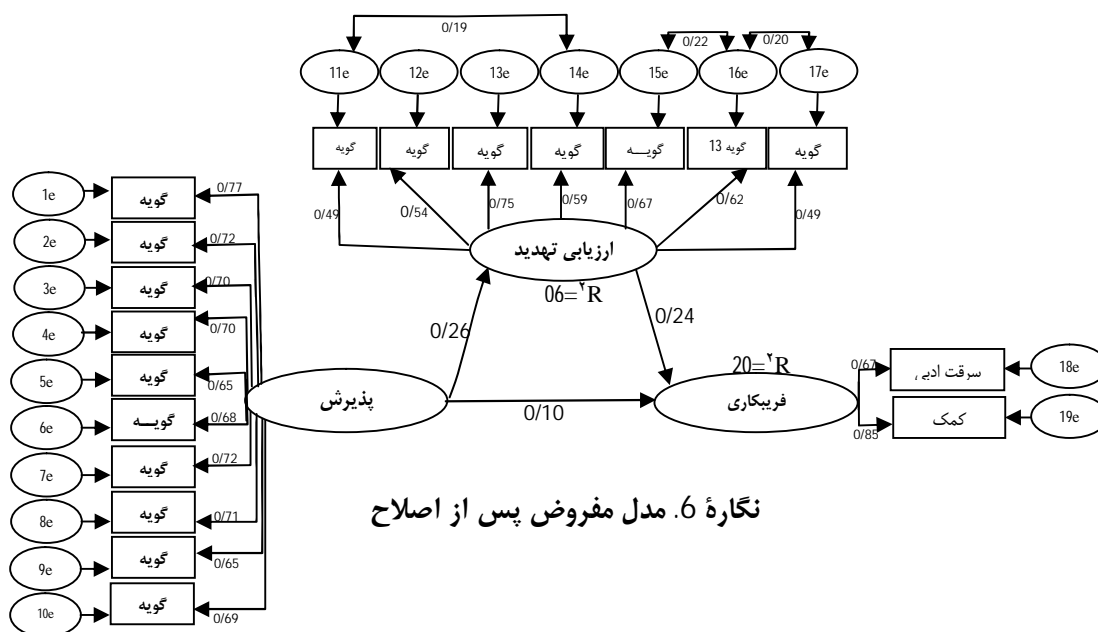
0/19
0/22
0/20
11e
12e
13e
14e
15e
16e
17e
گویه
گویه
گویه
گویه
گویـــه
گویه 13
گویه
0/49
0/54
0/75
0/59
0/67
0/62
0/49
ارزیابی تهدید
$R^2=06$
1e
گویه
0/77
2e
گویه
0/72
3e
گویه
0/70
4e
گویه
0/70
5e
گویه
0/65
6e
گویـــه
0/68
7e
گویه
0/72
8e
گویه
0/71
9e
گویه
0/65
10e
گویه
0/69
پذیرش
0/26
0/24
0/10
$R^2=20$
فریبکاری
0/67
سرقت ادبی ,
18e
0/85
کمک
19e
نگارۀ 6. مدل مفروض پس از اصلاح